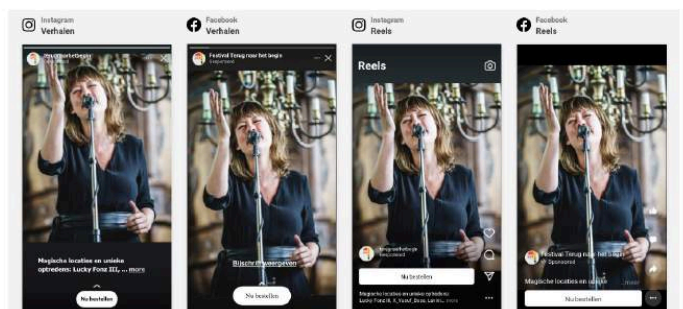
Instagram
Verhalen

Facebook
Verhalen

Instagram
Reels

Facebook
Reels

terugnaarhetbegin
Gesponsord

Magische locatie en unieke optredens: Lucky Fonz III, ... meer

Nu bestellen

Festival Terug naar het begin
Gesponsord

Bijschrift weergeven

Nu bestellen

Reels

terugnaarhetbegin
Gesponsord

Nu bestellen

Magische locatie en unieke optredens: Lucky Fonz III, Jozef_Dous, Lan m... meer

Festival Terug naar het begin
Sponsored

Magische locatie en unieke ... meer

Nu bestellen